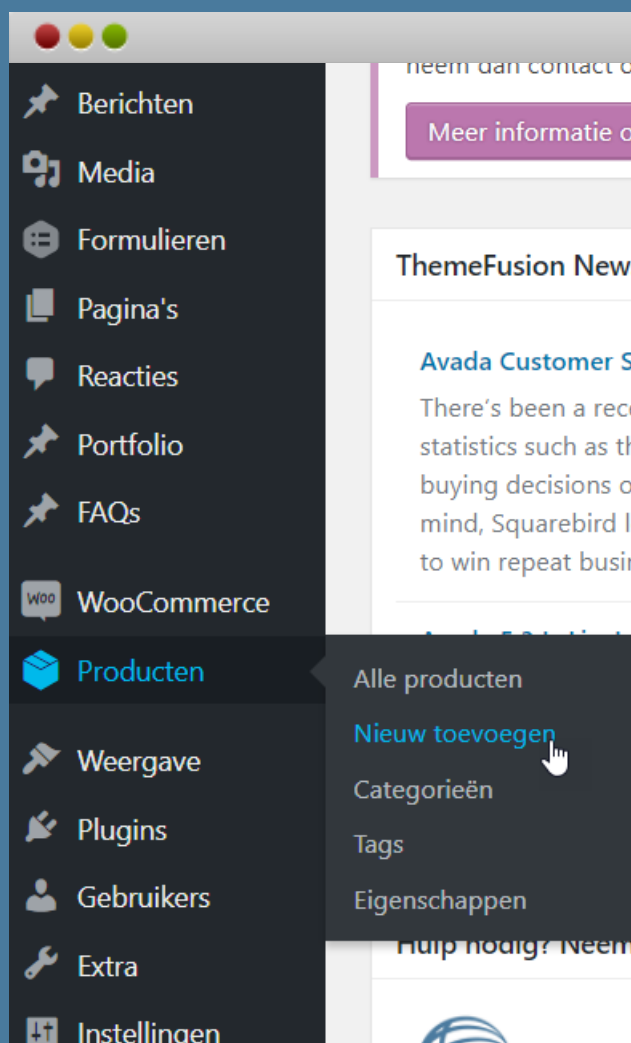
Berichten
Media
Formulieren
Pagina's
Reacties
Portfolio
FAQs
WooCommerce
Producten
Weergave
Plugins
Gebruikers
Extra
Instellingen

neem dan contact o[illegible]

Meer informatie o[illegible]

ThemeFusion New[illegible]

Avada Customer S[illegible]

There's been a rec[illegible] statistics such as th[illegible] buying decisions o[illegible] mind, Squarebird l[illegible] to win repeat busi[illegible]

Alle producten
Nieuw toevoegen
Categorieën
Tags
Eigenschappen

Hulp nodig? Neem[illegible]